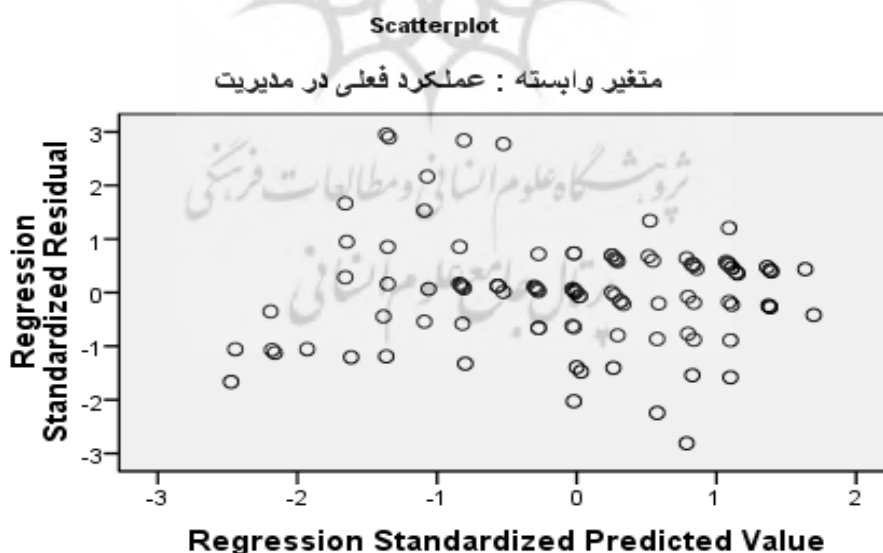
Scatterplot

متغیر وابسته : عملکرد فعلی در مدیریت

پژوهشگاه علوم انسانی و مطالعات فرهنگی
پرتال جامع علوم انسانی

Regression Standardized Residual

3
2
1
0
-1
-2
-3

-3
-2
-1
0
1
2

Regression Standardized Predicted Value